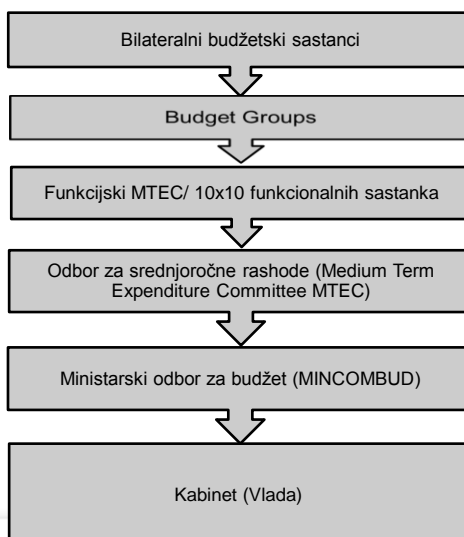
Bilateralni budžetski sastanci

Budget Groups

Funkcijski MTEC/ 10x10 funkcionalnih sastanka

Odbor za srednjoročne rashode (Medium Term Expenditure Committee MTEC)

Ministarski odbor za budžet (MINCOMBUD)

Kabinet (Vlada)